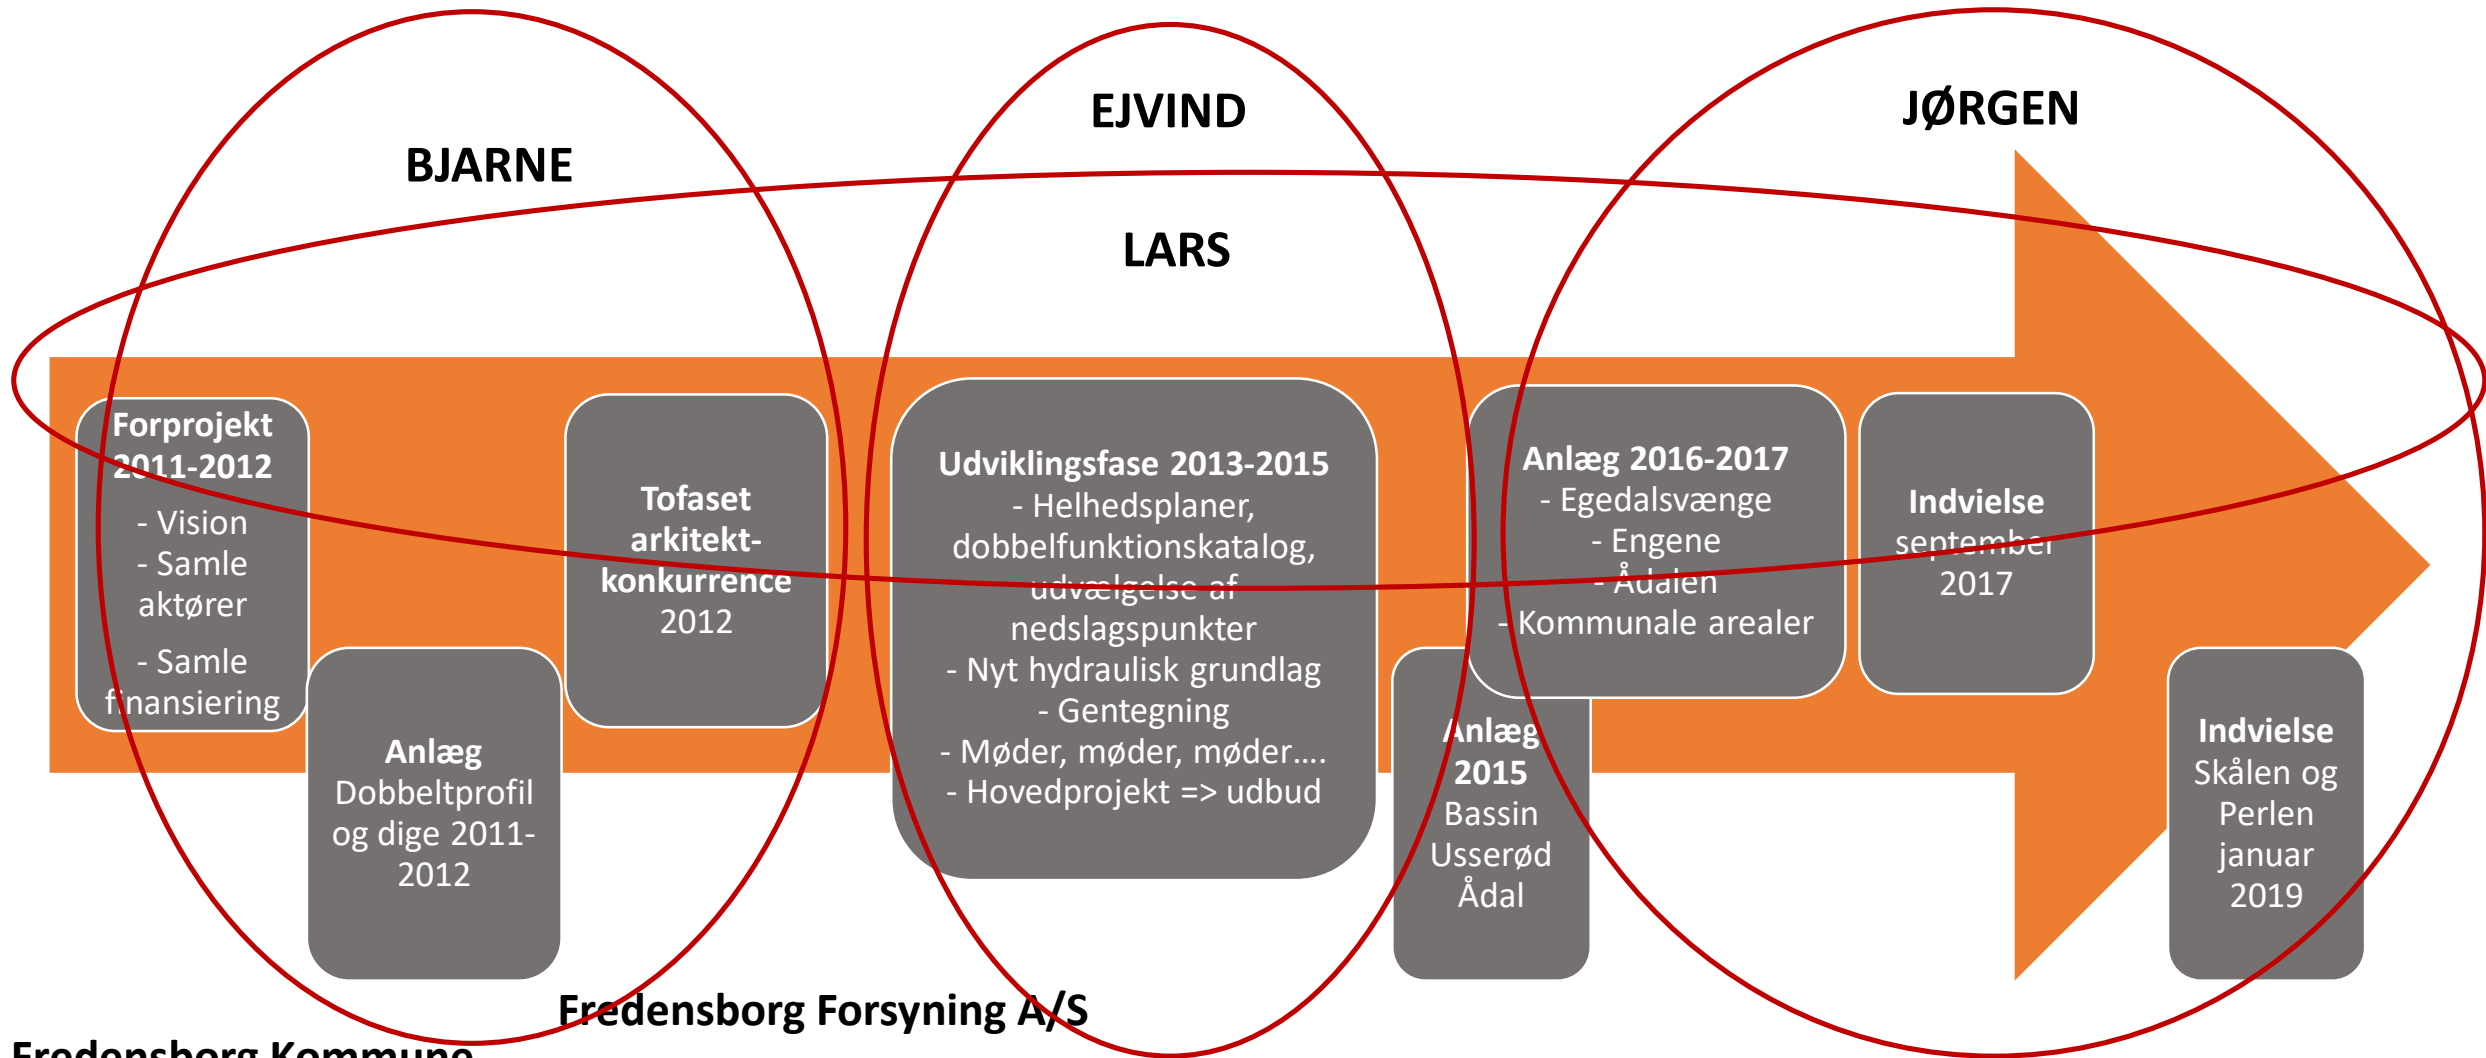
BJARNE

EJVIND

LARS

JØRGEN

Forprojekt 2011-2012
- Vision
- Samle aktører
- Samle finansiering

Anlæg
Dobbeltprofil og dige 2011-2012

Tofaset arkitekt-konkurrence
2012

Udviklingsfase 2013-2015
- Helhedsplaner, dobbelfunktionskatalog, udvælgelse af nedslagspunkter
- Nyt hydraulisk grundlag
- Gentegning
- Møder, møder, møder….
- Hovedprojekt => udbud

Anlæg 2015
Bassin Usserød Ådal

Anlæg 2016-2017
- Egedalsvænge
- Engene
- Ådalen
- Kommunale arealer

Indvielse
september 2017

Indvielse
Skålen og Perlen januar 2019

Fredensborg Forsyning A/S

Fredensborg Kommune